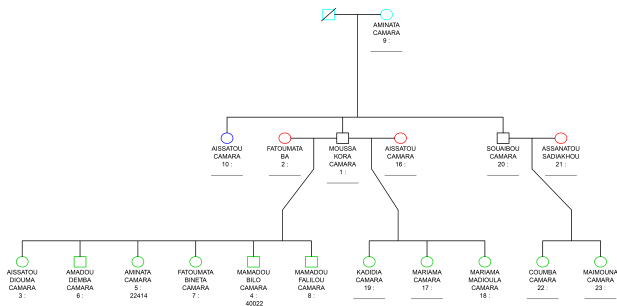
AMINATA
CAMARA
9 :

AISSATOU
CAMARA
10 :

FATOUMATA
BA
2 :

MOUSSA
KORA
CAMARA
1 :

AISSATOU
CAMARA
16 :

SOUAIBOU
CAMARA
20 :

ASSANATOU
SADIAKHOU
21 :

AISSATOU
DIOUMA
CAMARA
3 :

AMADOU
DEMBA
CAMARA
6 :

AMINATA
CAMARA
5 :
22414

FATOUMATA
BINETA
CAMARA
7 :

MAMADOU
BILO
CAMARA
4
40022

MAMADOU
FALILOU
CAMARA
8 :

KADIDIA
CAMARA
19 :

MARIAMA
CAMARA
17 :

MARIAMA
MADIOULA
CAMARA
18 :

COUMBA
CAMARA
22 :

MAIMOUNA
CAMARA
23 :